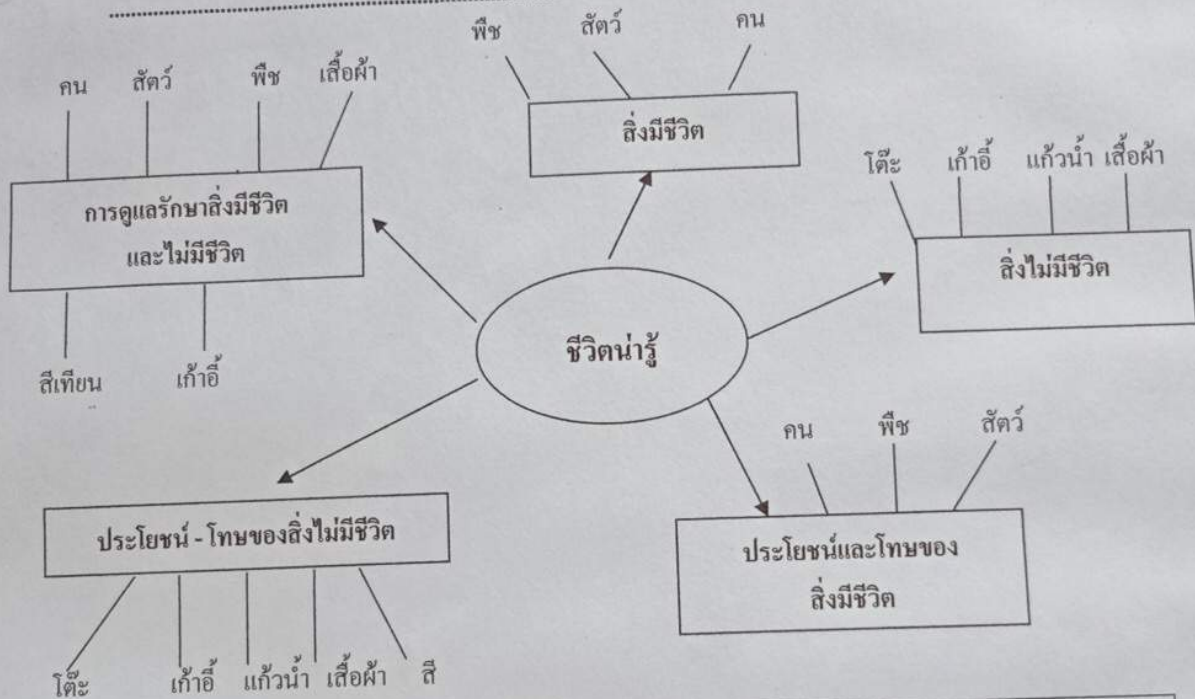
พืช สัตว์ คน

สิ่งมีชีวิต

คน สัตว์ พืช เสื้อผ้า

การดูแลรักษาสิ่งมีชีวิต และไม่มีชีวิต

สีเทียน เก้าอี้

โต๊ะ เก้าอี้ แก้วน้ำ เสื้อผ้า

สิ่งไม่มีชีวิต

ชีวิตน่ารู้

คน พืช สัตว์

ประโยชน์ - โทษของสิ่งไม่มีชีวิต

โต๊ะ เก้าอี้ แก้วน้ำ เสื้อผ้า สี

ประโยชน์และโทษของ สิ่งมีชีวิต